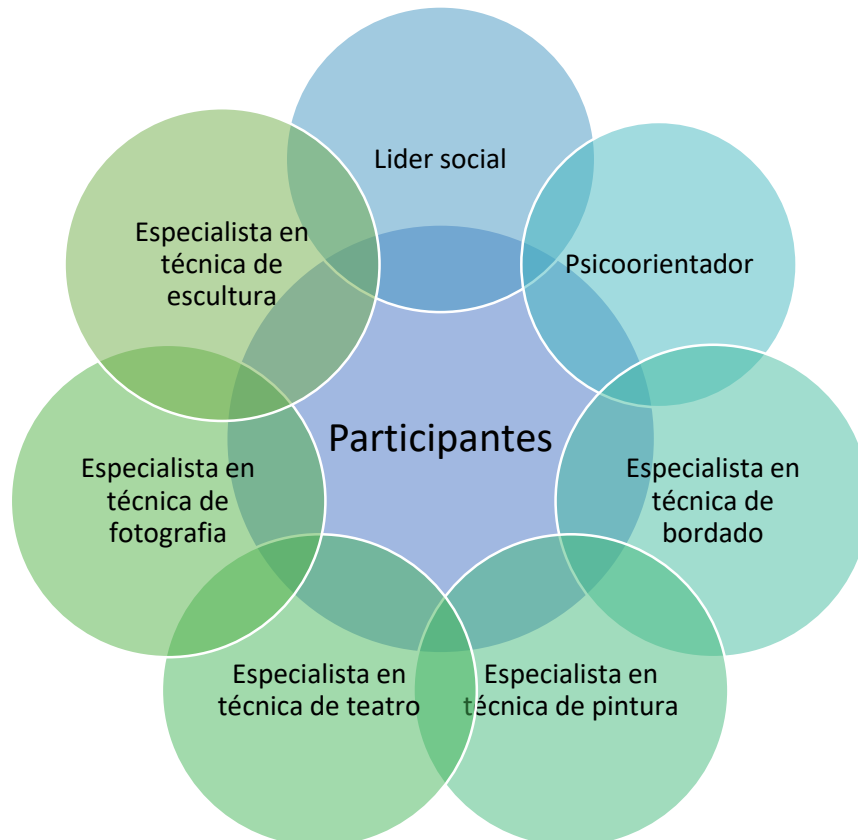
Participantes

Lider social

Psicoorientador

Especialista en técnica de bordado

Especialista en técnica de pintura

Especialista en técnica de teatro

Especialista en técnica de fotografia

Especialista en técnica de escultura